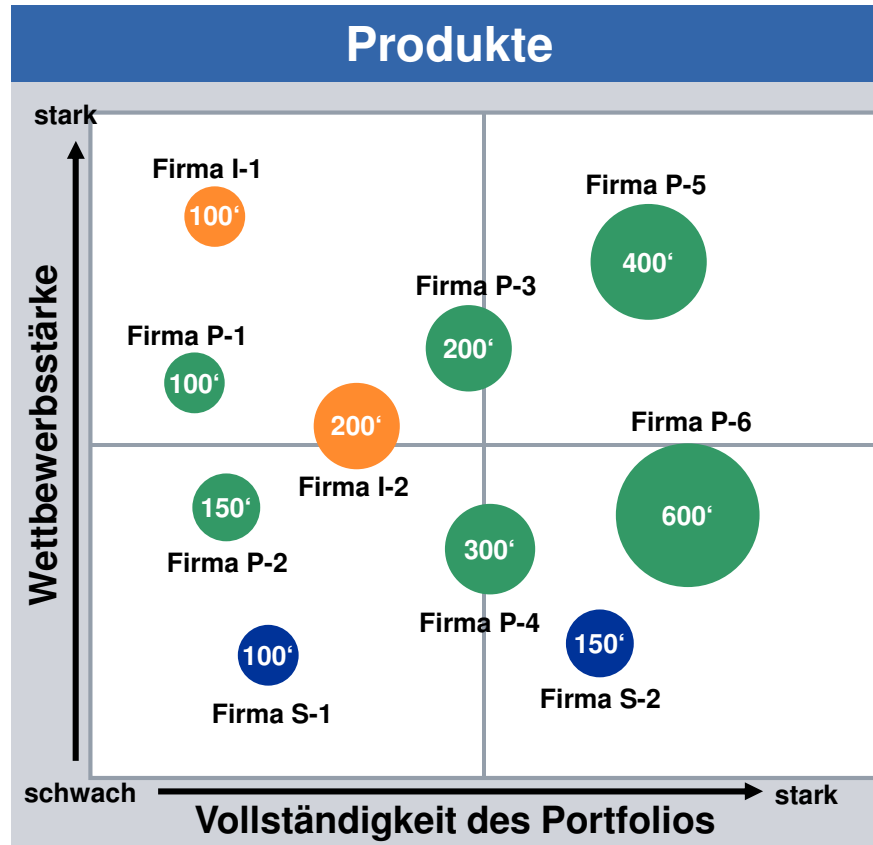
Produkte

stark

Wettbewerbsstärke

Firma I-1
100‘

Firma P-5
400‘

Firma P-3
200‘

Firma P-1
100‘

200‘
Firma I-2

Firma P-6
600‘

150‘
Firma P-2

300‘
Firma P-4

100‘
Firma S-1

150‘
Firma S-2

schwach

stark

Vollständigkeit des Portfolios